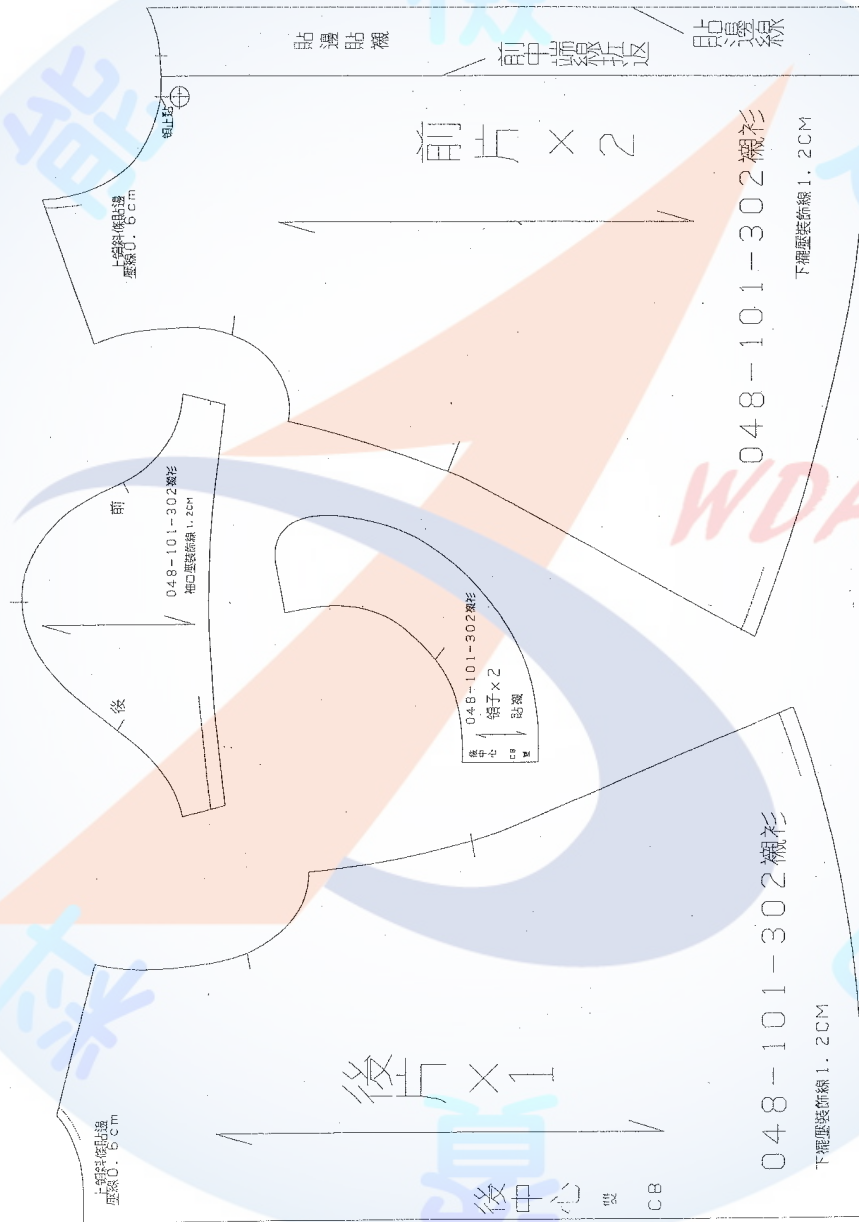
貼邊貼襯

前中翻邊折返

貼邊線

鈕上點

上領斜條貼邊
壓線0.6cm

前片×2

048-101-302襯衫

下擺壓裝飾線1.2CM

前

048-101-302襯衫
袖口壓裝飾線1.2CM

後

048-101-302襯衫
領子×2
貼襯

後中心
CB

048-101-302襯衫

後片×1

上領斜條貼邊
壓線0.6cm

後中心

CB

下擺壓裝飾線1.2CM

WD